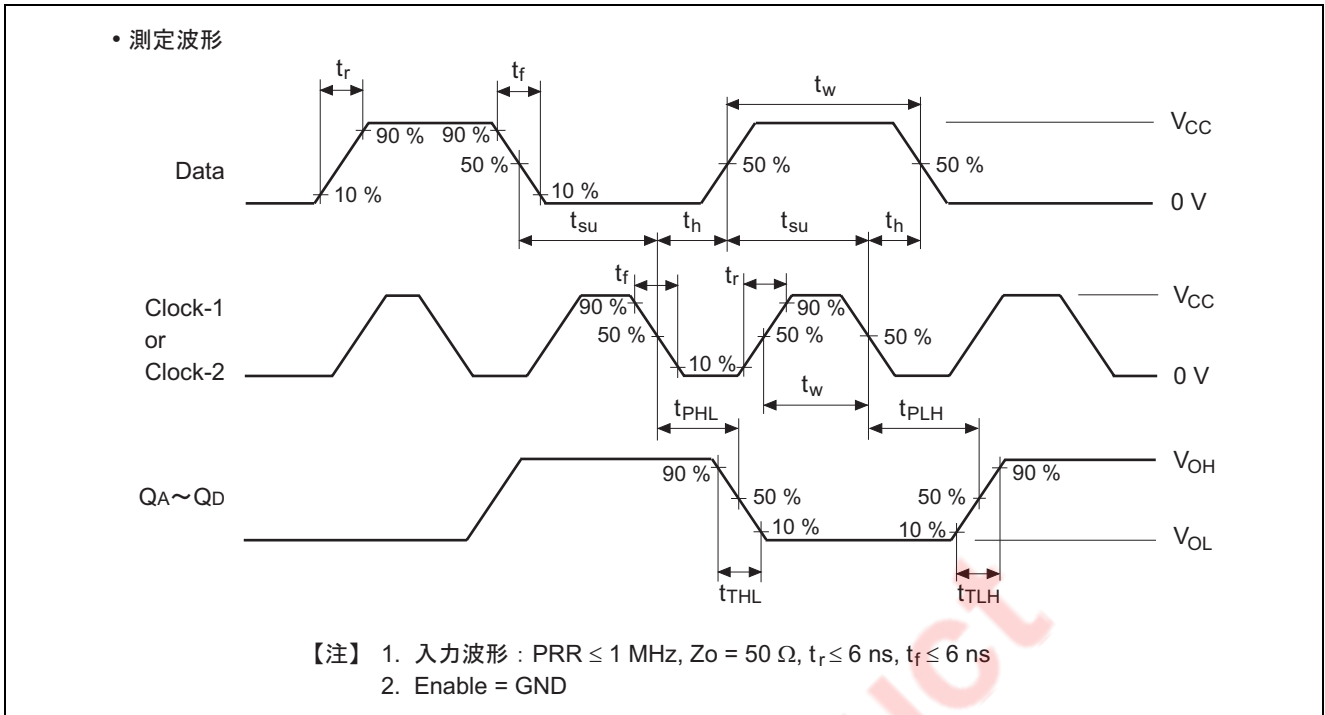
• 測定波形

$t_r$ $t_f$ $t_w$

90 % 90 %

$V_{CC}$

Data

10 %

50 %

10 %

50 %

50 %

0 V

$t_{su}$ $t_h$ $t_{su}$ $t_h$

$t_f$ $t_r$

90 % 90 %

$V_{CC}$

Clock-1 or Clock-2

50 % 50 % 50 %

10 %

0 V

$t_w$

$t_{PHL}$ $t_{PLH}$

$V_{OH}$

90 % 90 %

QA～QD

50 % 50 %

10 % 10 %

$V_{OL}$

$t_{THL}$ $t_{TLH}$

【注】 1. 入力波形：PRR ≤ 1 MHz, Zo = 50 Ω, $t_r \leq 6$ ns, $t_f \leq 6$ ns
2. Enable = GND